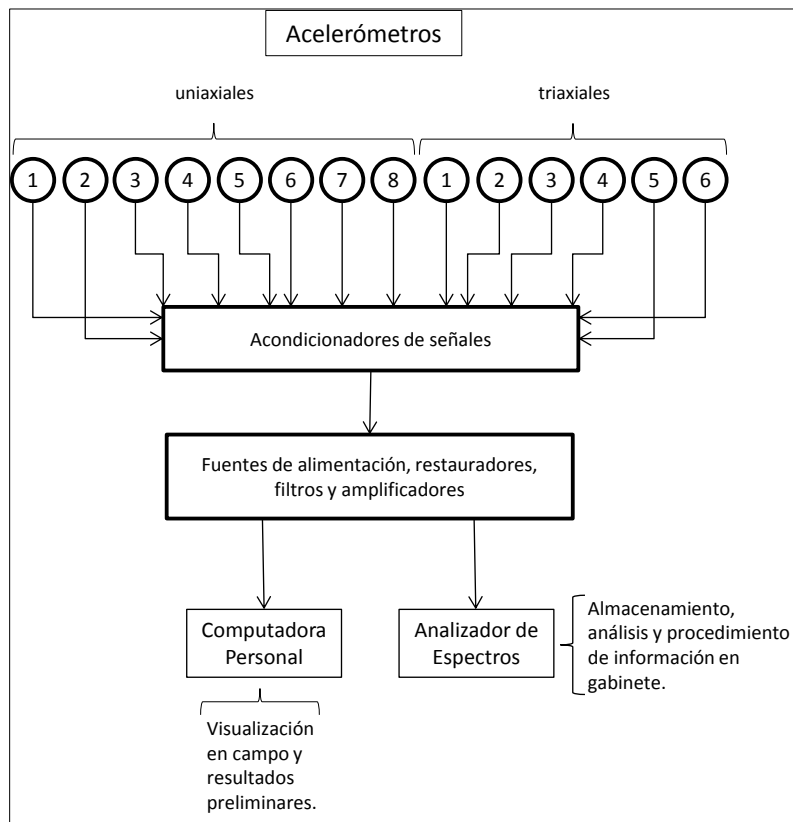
Acelerómetros

uniaxiales

triaxiales

1 2 3 4 5 6 7 8 1 2 3 4 5 6

Acondicionadores de señales

Fuentes de alimentación, restauradores, filtros y amplificadores

Computadora Personal

Analizador de Espectros

Almacenamiento, análisis y procedimiento de información en gabinete.

Visualización en campo y resultados preliminares.